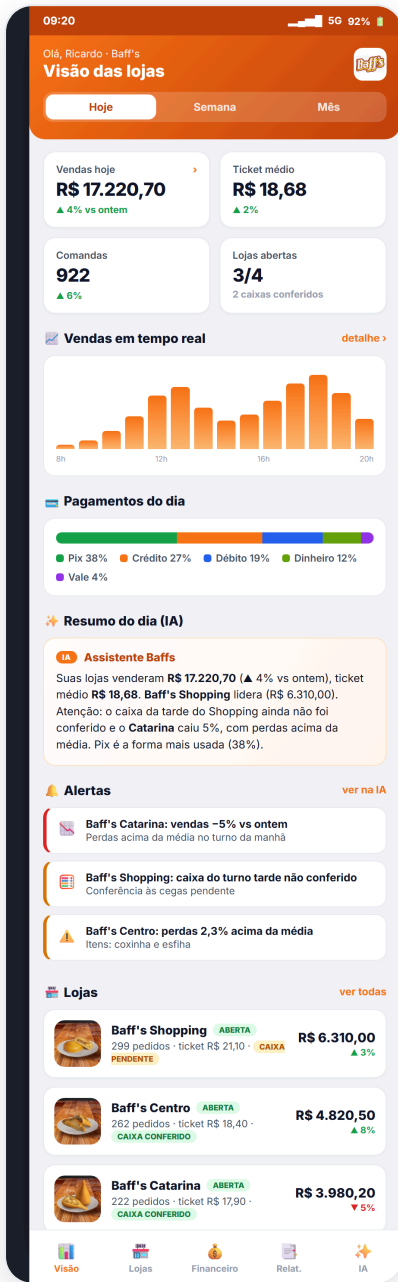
09:20
5G 92%

Olá, Ricardo · Baff's
Visão das lojas

Baff's

Hoje
Semana
Mês

Vendas hoje ›
R$ 17.220,70
▲ 4% vs ontem

Ticket médio
R$ 18,68
▲ 2%

Comandas
922
▲ 6%

Lojas abertas
3/4
2 caixas conferidos

Vendas em tempo real
detalhe ›

8h
12h
16h
20h

Pagamentos do dia

Pix 38%
Crédito 27%
Débito 19%
Dinheiro 12%
Vale 4%

Resumo do dia (IA)

IA Assistente Baffs
Suas lojas venderam R$ 17.220,70 (▲ 4% vs ontem), ticket médio R$ 18,68. Baff's Shopping lidera (R$ 6.310,00). Atenção: o caixa da tarde do Shopping ainda não foi conferido e o Catarina caiu 5%, com perdas acima da média. Pix é a forma mais usada (38%).

Alertas
ver na IA

Baff's Catarina: vendas −5% vs ontem
Perdas acima da média no turno da manhã

Baff's Shopping: caixa do turno tarde não conferido
Conferência às cegas pendente

Baff's Centro: perdas 2,3% acima da média
Itens: coxinha e esfiha

Lojas
ver todas

Baff's Shopping ABERTA
299 pedidos · ticket R$ 21,10 · CAIXA PENDENTE
R$ 6.310,00
▲ 3%

Baff's Centro ABERTA
262 pedidos · ticket R$ 18,40 · CAIXA CONFERIDO
R$ 4.820,50
▲ 8%

Baff's Catarina ABERTA
222 pedidos · ticket R$ 17,90 · CAIXA CONFERIDO
R$ 3.980,20
▼ 5%

Visão
Lojas
Financeiro
Relat.
IA